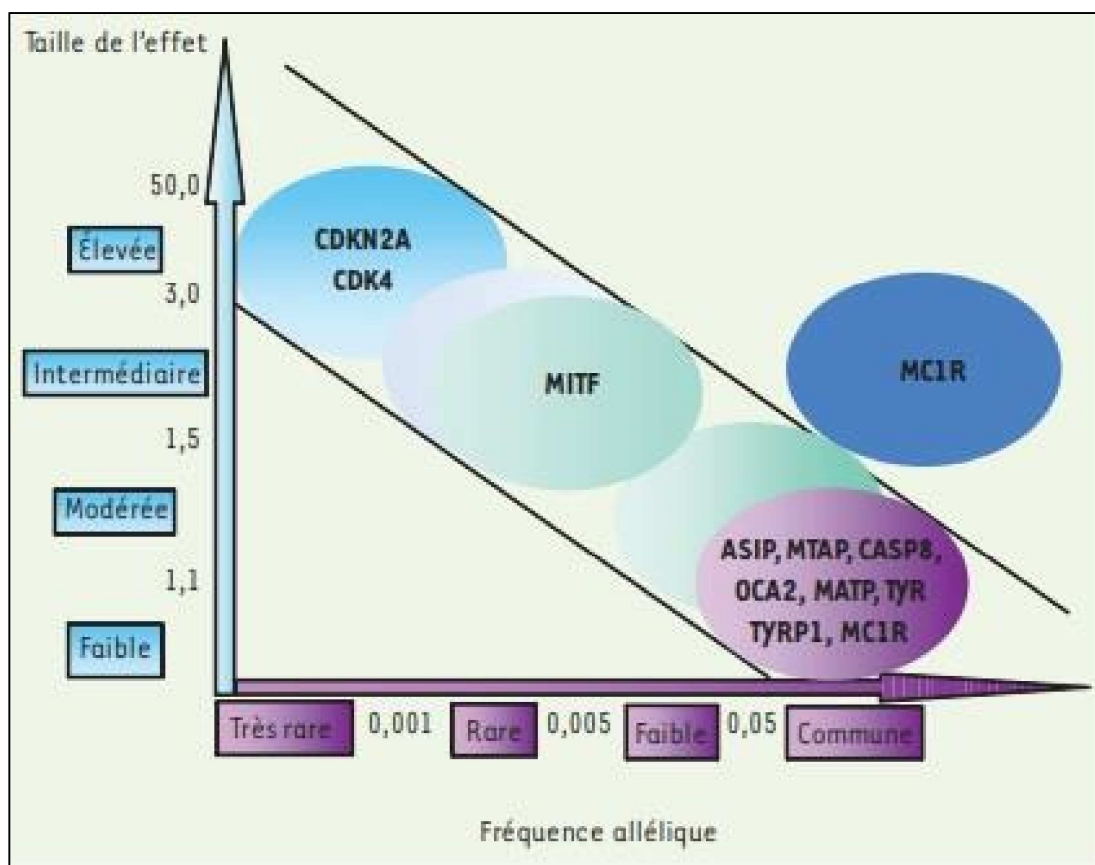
Taille de l'effet

50,0

Élevée

3,0

Intermédiaire

1,5

Modérée

1,1

Faible

CDKN2A
CDK4

MITF

MC1R

ASIP, MTAP, CASP8, OCA2, MATP, TYR TYRP1, MC1R

Très rare 0,001 Rare 0,005 Faible 0,05 Commune

Fréquence allélique